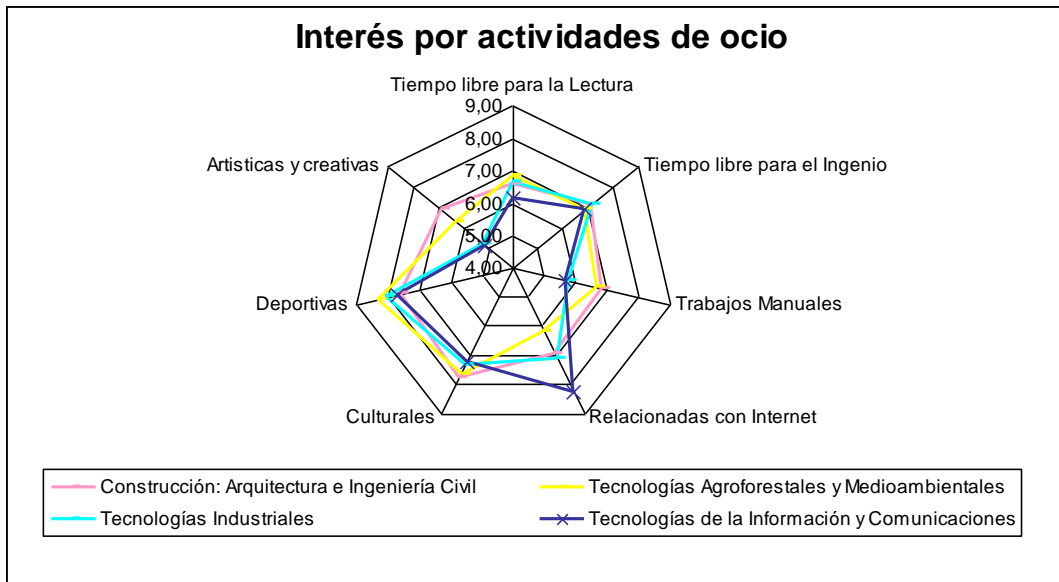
Interés por actividades de ocio

Tiempo libre para la Lectura
9,00
8,00
7,00
6,00
5,00
4,00
Tiempo libre para el Ingenio
Trabajos Manuales
Relacionadas con Internet
Culturales
Deportivas
Artisticas y creativas

Construcción: Arquitectura e Ingeniería Civil
Tecnologías Agroforestales y Medioambientales
Tecnologías Industriales
Tecnologías de la Información y Comunicaciones